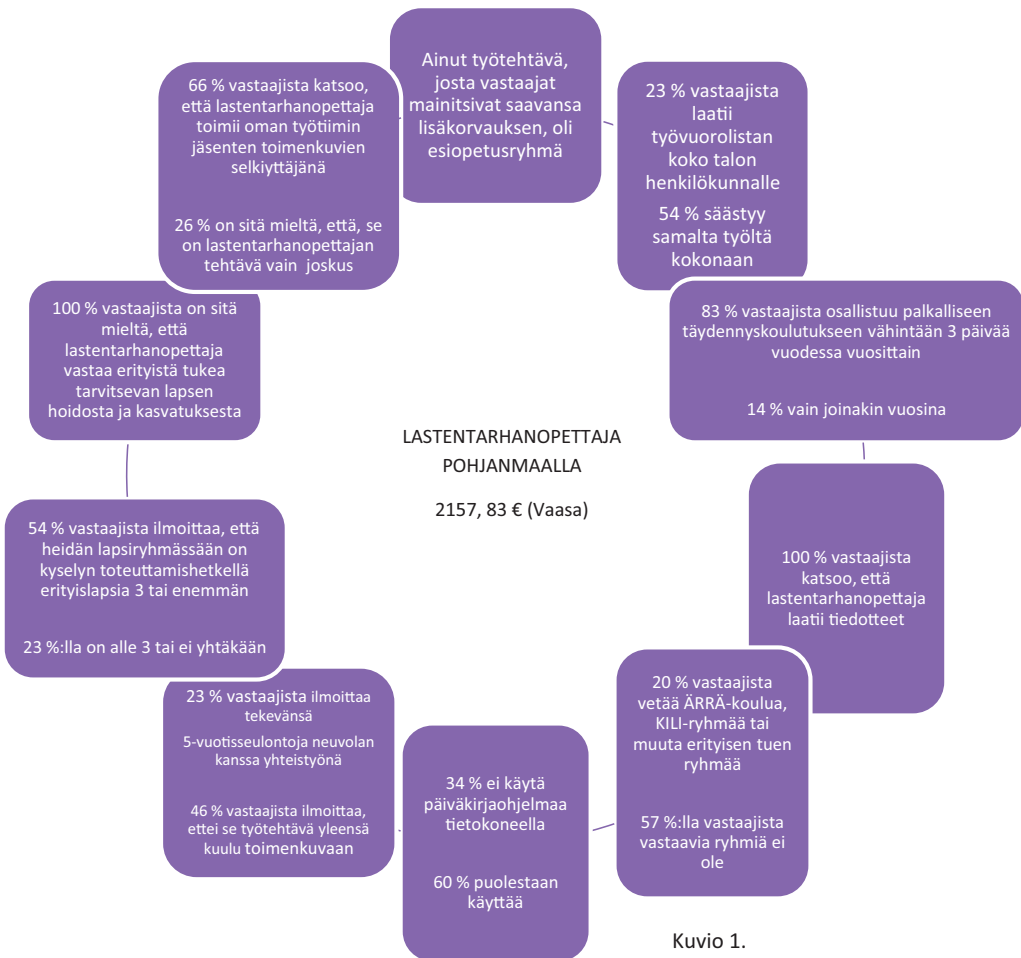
Ainut työtehtävä, josta vastaajat mainitsivat saavansa lisäkorvauksen, oli esiopetusryhmä

23 % vastaajista laatii työvuorolistan koko talon henkilökunnalle

54 % säästyy samalta työltä kokonaan

83 % vastaajista osallistuu palkalliseen täydennyskoulutukseen vähintään 3 päivää vuodessa vuosittain

14 % vain joinakin vuosina

100 % vastaajista katsoo, että lastentarhanopettaja laatii tiedotteet

20 % vastaajista vetää ÄRRÄ-koulua, KILI-ryhmää tai muuta erityisen tuen ryhmää

57 %:lla vastaajista vastaavia ryhmiä ei ole

34 % ei käytä päiväkirjaohjelmaa tietokoneella

60 % puolestaan käyttää

23 % vastaajista ilmoittaa tekevänsä

5-vuotisseulontoja neuvolan kanssa yhteistyönä

46 % vastaajista ilmoittaa, ettei se työtehtävä yleensä kuulu toimenkuvaan

54 % vastaajista ilmoittaa, että heidän lapsiryhmässään on kyselyn toteuttamishetkellä erityislapsia 3 tai enemmän

23 %:lla on alle 3 tai ei yhtäkään

100 % vastaajista on sitä mieltä, että lastentarhanopettaja vastaa erityistä tukea tarvitsevan lapsen hoidosta ja kasvatuksesta

66 % vastaajista katsoo, että lastentarhanopettaja toimii oman työtiimin jäsenten toimenkuvien selkiyttäjänä

26 % on sitä mieltä, että, se on lastentarhanopettajan tehtävä vain joskus

LASTENTARHANOPETTAJA POHJANMAALLA

2157, 83 € (Vaasa)

Kuvio 1.